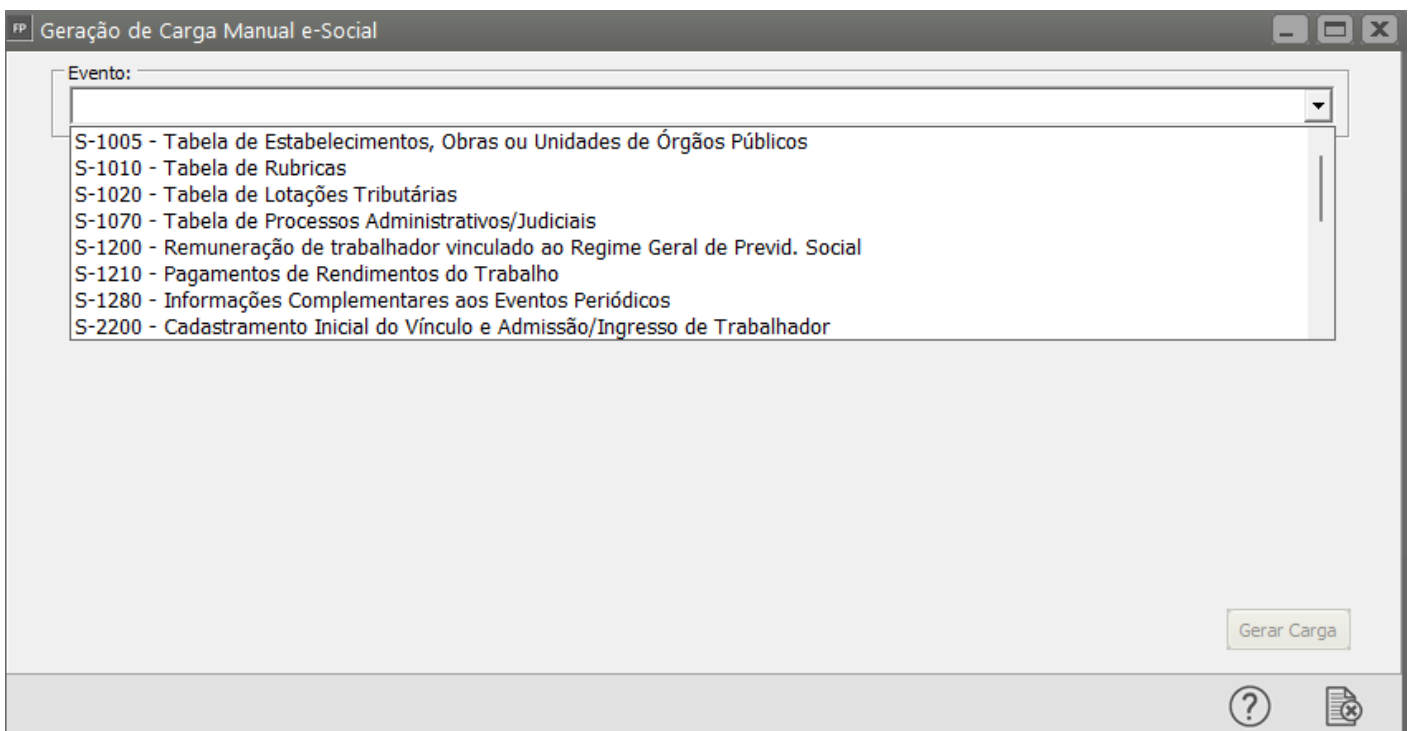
FP Geração de Carga Manual e-Social

Evento:

S-1005 - Tabela de Estabelecimentos, Obras ou Unidades de Órgãos Públicos
S-1010 - Tabela de Rubricas
S-1020 - Tabela de Lotações Tributárias
S-1070 - Tabela de Processos Administrativos/Judiciais
S-1200 - Remuneração de trabalhador vinculado ao Regime Geral de Previd. Social
S-1210 - Pagamentos de Rendimentos do Trabalho
S-1280 - Informações Complementares aos Eventos Periódicos
S-2200 - Cadastramento Inicial do Vínculo e Admissão/Ingresso de Trabalhador

Gerar Carga